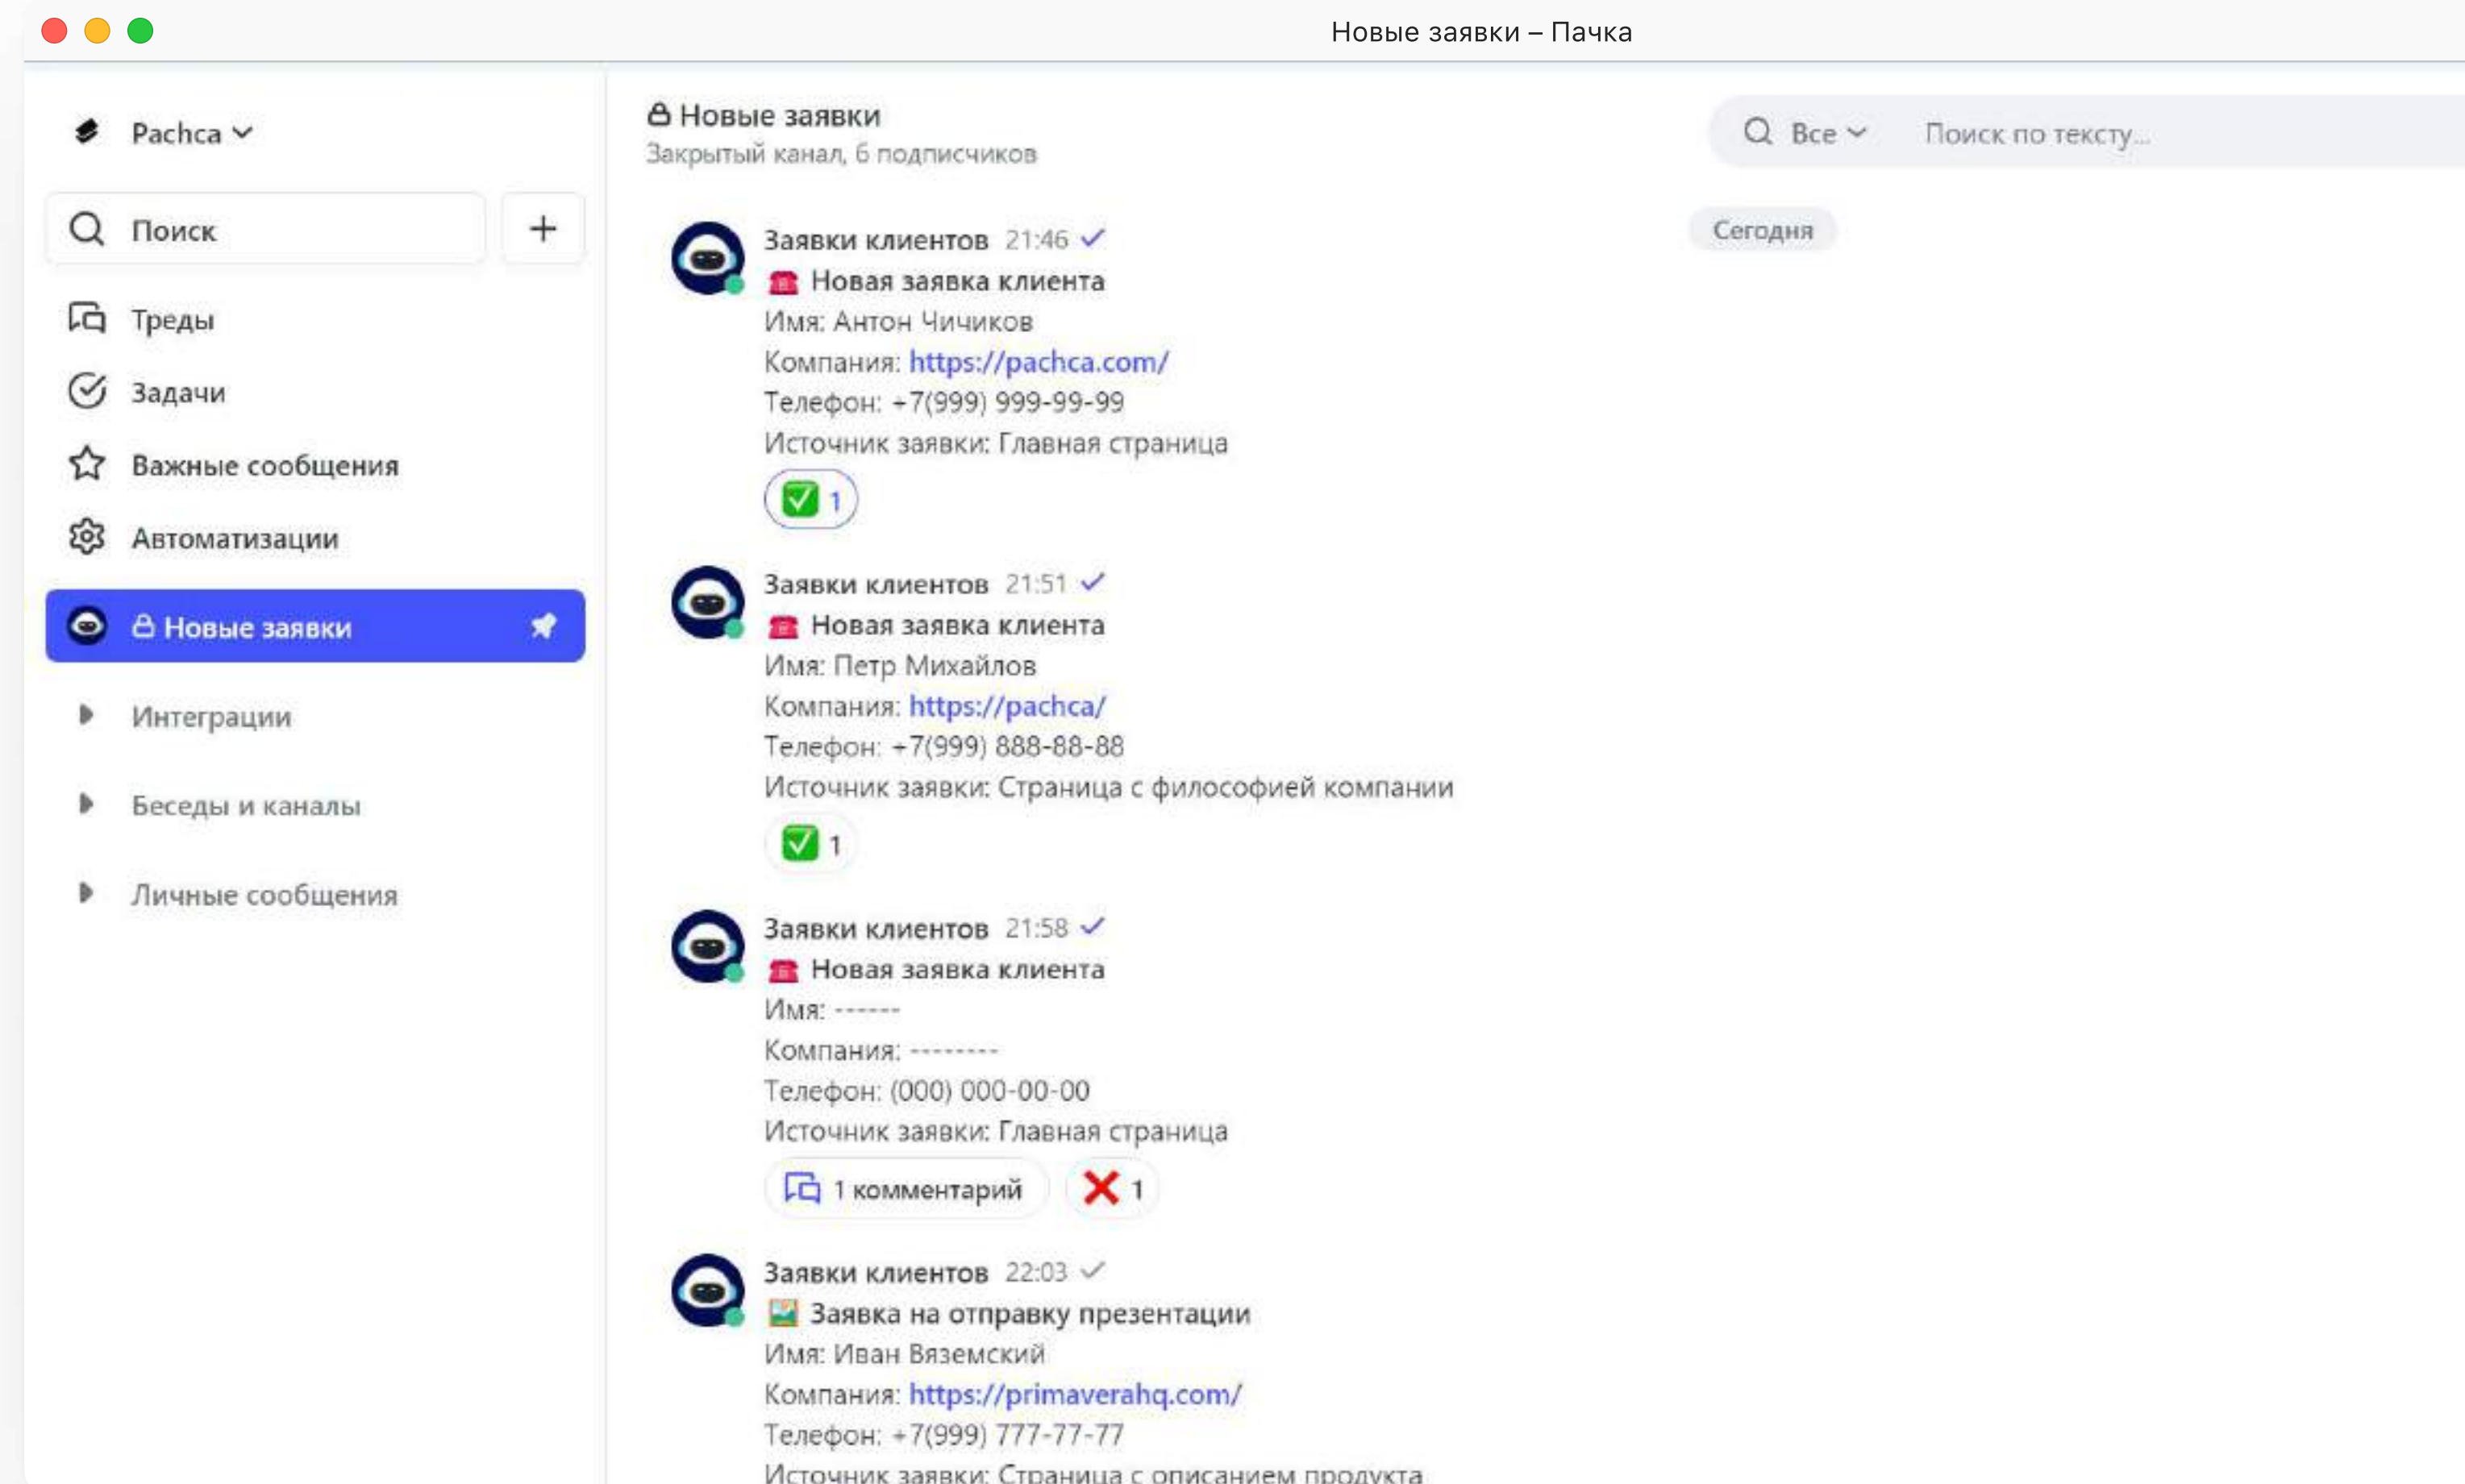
Новые заявки – Пачка

Pachca

Поиск

+

Треды

Задачи

Важные сообщения

Автоматизации

Новые заявки

Интеграции

Беседы и каналы

Личные сообщения

Новые заявки
Закрытый канал, 6 подписчиков

Все

Поиск по тексту...

Сегодня

Заявки клиентов 21:46
Новая заявка клиента
Имя: Антон Чичиков
Компания: https://pachca.com/
Телефон: +7(999) 999-99-99
Источник заявки: Главная страница
1

Заявки клиентов 21:51
Новая заявка клиента
Имя: Петр Михайлов
Компания: https://pachca/
Телефон: +7(999) 888-88-88
Источник заявки: Страница с философией компании
1

Заявки клиентов 21:58
Новая заявка клиента
Имя: ------
Компания: --------
Телефон: (000) 000-00-00
Источник заявки: Главная страница
1 комментарий
1

Заявки клиентов 22:03
Заявка на отправку презентации
Имя: Иван Вяземский
Компания: https://primaverahq.com/
Телефон: +7(999) 777-77-77
Источник заявки: Страница с описанием продукта